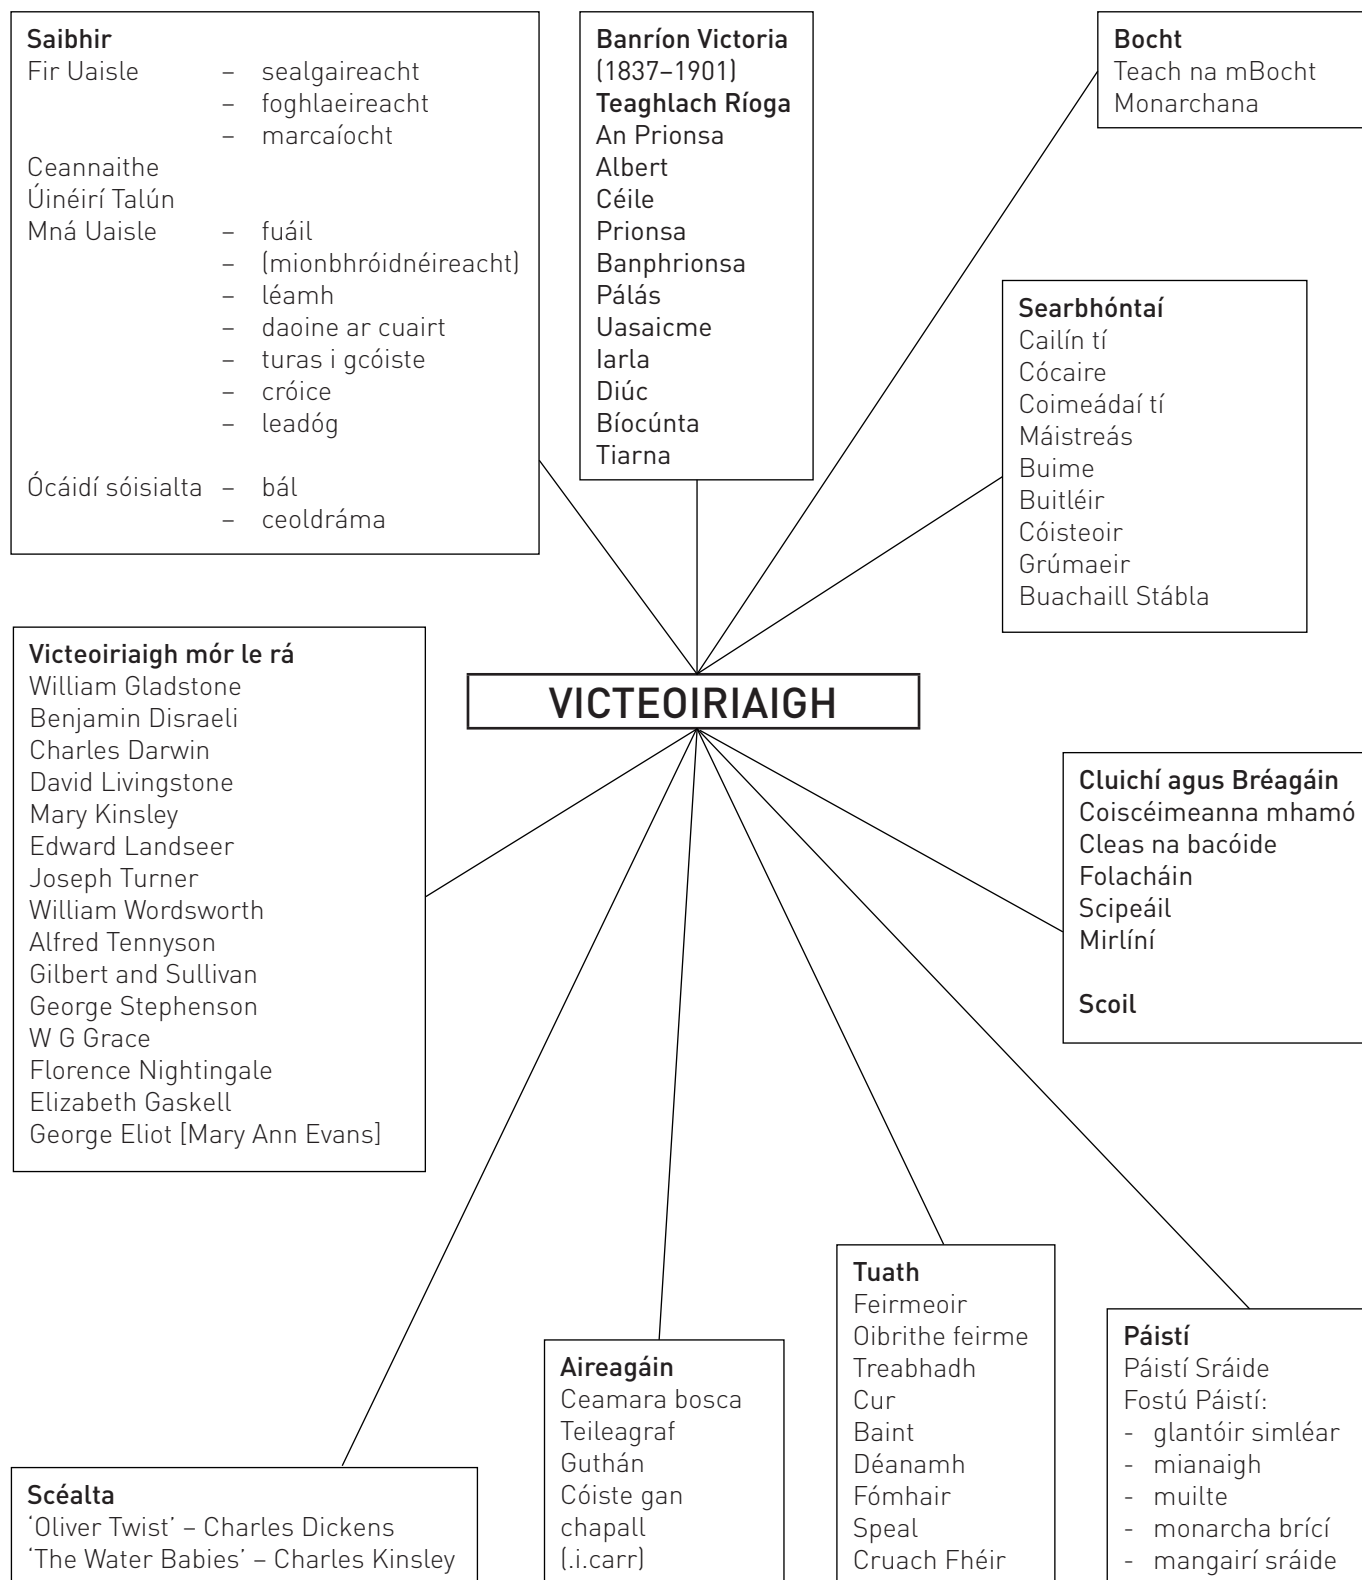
**Saibhir**
Fir Uaisle – sealgaireacht
– foghlaeireacht
– marcaíocht
Ceannaithe
Úinéirí Talún
Mná Uaisle – fuáil
– (mionbhróidnéireacht)
– léamh
– daoine ar cuairt
– turas i gcóiste
– cróice
– leadóg

Ócáidí sóisialta – bál
– ceoldráma

**Banríon Victoria**
(1837–1901)
**Teaghlach Ríoga**
An Prionsa
Albert
Céile
Prionsa
Banphrionsa
Pálás
Uasaicme
Iarla
Diúc
Bíocúnta
Tiarna

**Bocht**
Teach na mBocht
Monarchana

**Searbhóntaí**
Cailín tí
Cócaire
Coimeádaí tí
Máistreás
Buime
Buitléir
Cóisteoir
Grúmaeir
Buachaill Stábla

**Victeoiriaigh mór le rá**
William Gladstone
Benjamin Disraeli
Charles Darwin
David Livingstone
Mary Kinsley
Edward Landseer
Joseph Turner
William Wordsworth
Alfred Tennyson
Gilbert and Sullivan
George Stephenson
W G Grace
Florence Nightingale
Elizabeth Gaskell
George Eliot [Mary Ann Evans]

VICTEOIRIAIGH

**Cluichí agus Bréagáin**
Coiscéimeanna mhamó
Cleas na bacóide
Folacháin
Scipeáil
Mirlíní

**Scoil**

**Tuath**
Feirmeoir
Oibrithe feirme
Treabhadh
Cur
Baint
Déanamh
Fómhair
Speal
Cruach Fhéir

**Páistí**
Páistí Sráide
Fostú Páistí:
- glantóir simléar
- mianaigh
- muilte
- monarcha brící
- mangairí sráide

**Aireagáin**
Ceamara bosca
Teileagraf
Guthán
Cóiste gan
chapall
(.i.carr)

**Scéalta**
'Oliver Twist' – Charles Dickens
'The Water Babies' – Charles Kinsley